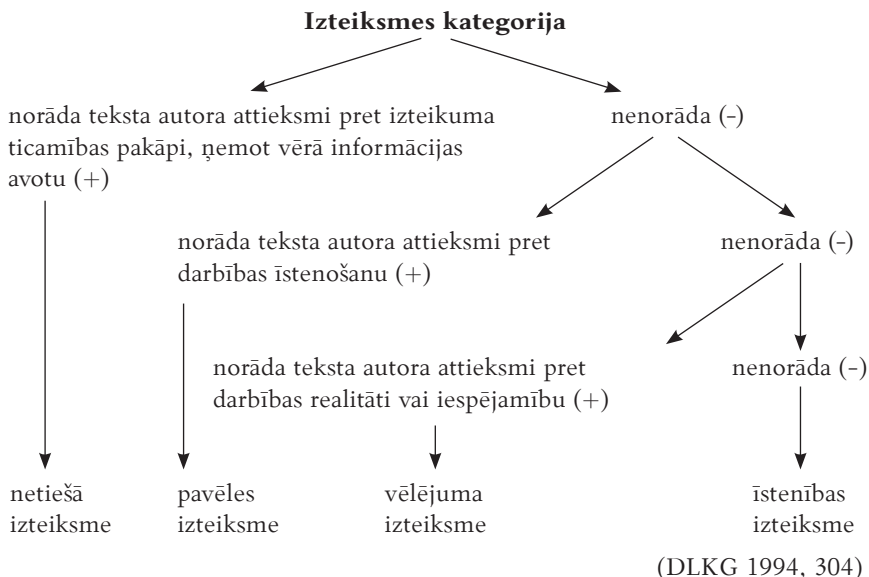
**Izteiksmes kategorija**

norāda teksta autora attieksmi pret izteikuma ticamības pakāpi, ņemot vērā informācijas avotu (+)

nenorāda (-)

norāda teksta autora attieksmi pret darbības īstenošanu (+)

nenorāda (-)

norāda teksta autora attieksmi pret darbības realitāti vai iespējamību (+)

nenorāda (-)

netiešā izteiksme

pavēles izteiksme

vēlējuma izteiksme

īstenības izteiksme

(DLKG 1994, 304)